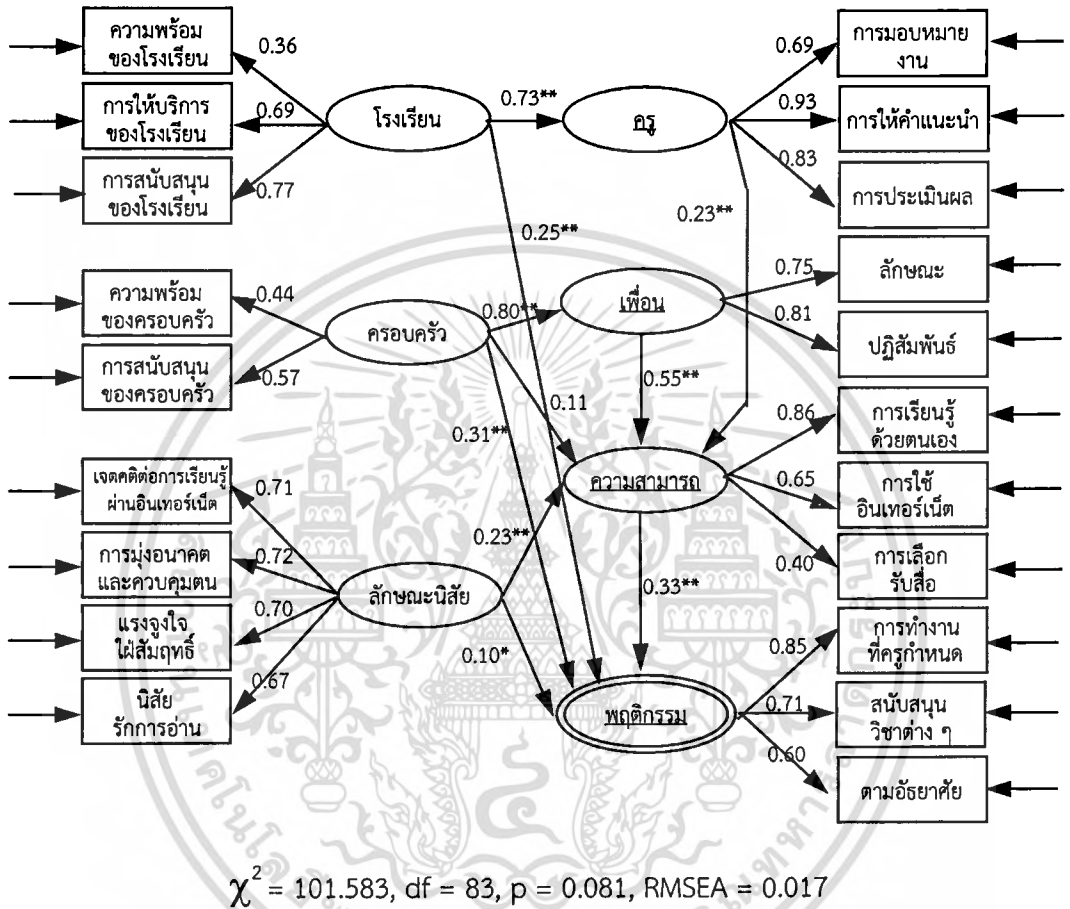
ความพร้อมของโรงเรียน
0.36
การให้บริการของโรงเรียน
0.69
การสนับสนุนของโรงเรียน
0.77
โรงเรียน
0.73**
ครู
0.69
การมอบหมายงาน
0.93
การให้คำแนะนำ
0.83
การประเมินผล
0.23**
0.25**
0.75
ลักษณะ
0.81
ปฏิสัมพันธ์
ความพร้อมของครอบครัว
0.44
ครอบครัว
0.80**
เพื่อน
การสนับสนุนของครอบครัว
0.57
0.55**
0.11
0.31**
0.86
การเรียนรู้ด้วยตนเอง
0.65
การใช้อินเทอร์เน็ต
0.40
การเลือกรับสื่อ
เจตคติต่อการเรียนรู้ผ่านอินเทอร์เน็ต
0.71
ความสามารถ
0.23**
การมุ่งอนาคตและควบคุมตน
0.72
ลักษณะนิสัย
0.70
แรงจูงใจใฝ่สัมฤทธิ์
0.33**
0.10*
0.67
นิสัยรักการอ่าน
0.85
การทำงานที่ครูกำหนด
0.71
สนับสนุนวิชาต่าง ๆ
0.60
ตามอัธยาศัย
พฤติกรรม
$\chi^2$ = 101.583, df = 83, p = 0.081, RMSEA = 0.017